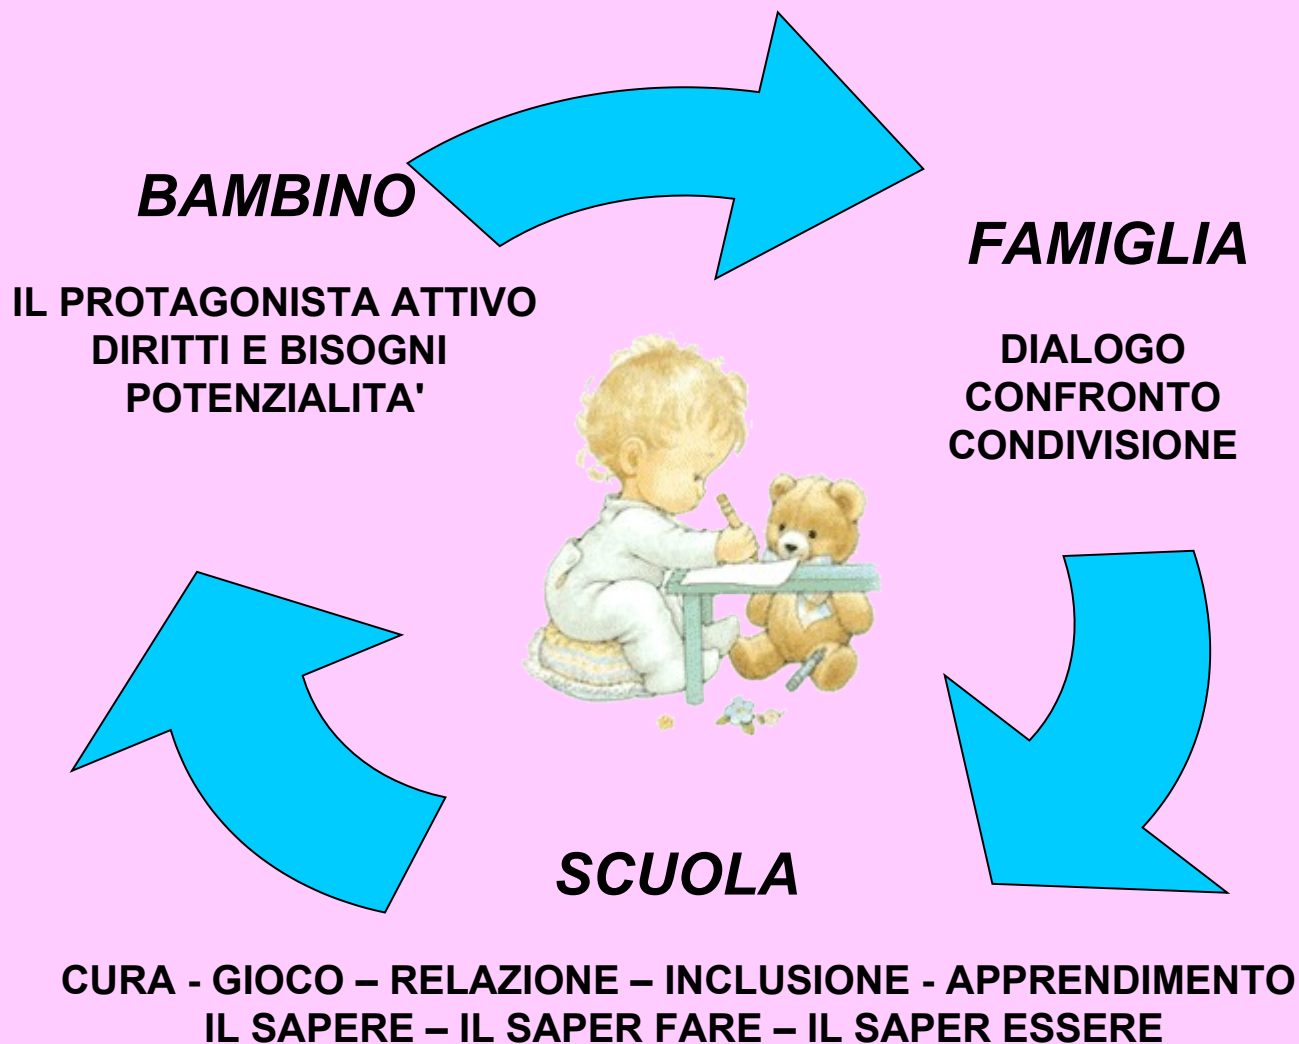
BAMBINO

IL PROTAGONISTA ATTIVO
DIRITTI E BISOGNI
POTENZIALITA'

FAMIGLIA

DIALOGO
CONFRONTO
CONDIVISIONE

SCUOLA

CURA - GIOCO – RELAZIONE – INCLUSIONE - APPRENDIMENTO
IL SAPERE – IL SAPER FARE – IL SAPER ESSERE